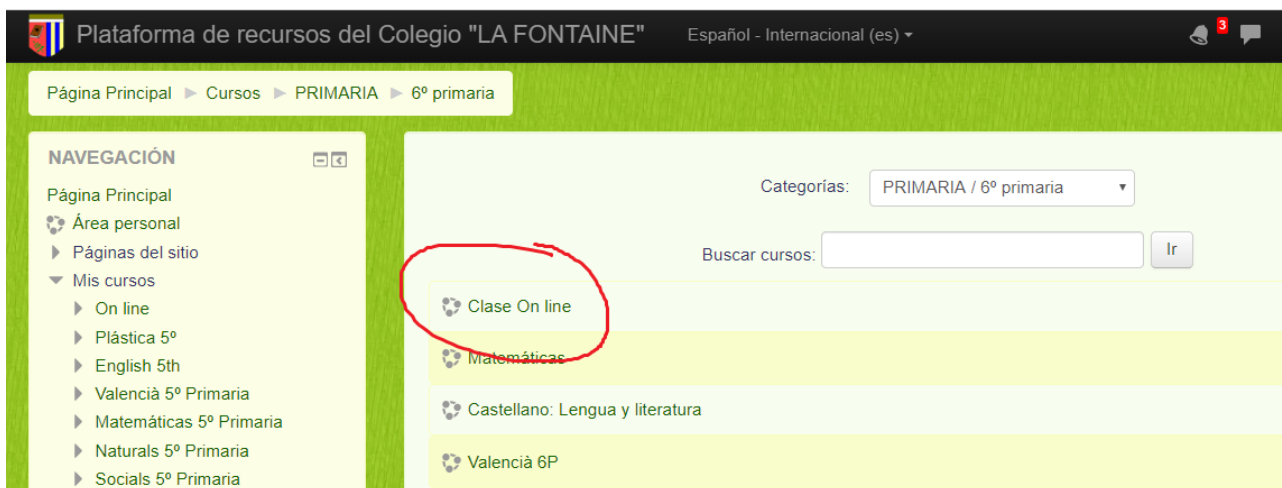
Plataforma de recursos del Colegio "LA FONTAINE"

Español - Internacional (es)

3

Página Principal ► Cursos ► PRIMARIA ► 6º primaria

NAVEGACIÓN

Página Principal
Área personal
Páginas del sitio
Mis cursos
On line
Plástica 5º
English 5th
Valencià 5º Primaria
Matemáticas 5º Primaria
Naturals 5º Primaria
Socials 5º Primaria

Categorías: PRIMARIA / 6º primaria

Buscar cursos: Ir

Clase On line

Matemáticas

Castellano: Lengua y literatura

Valencià 6P